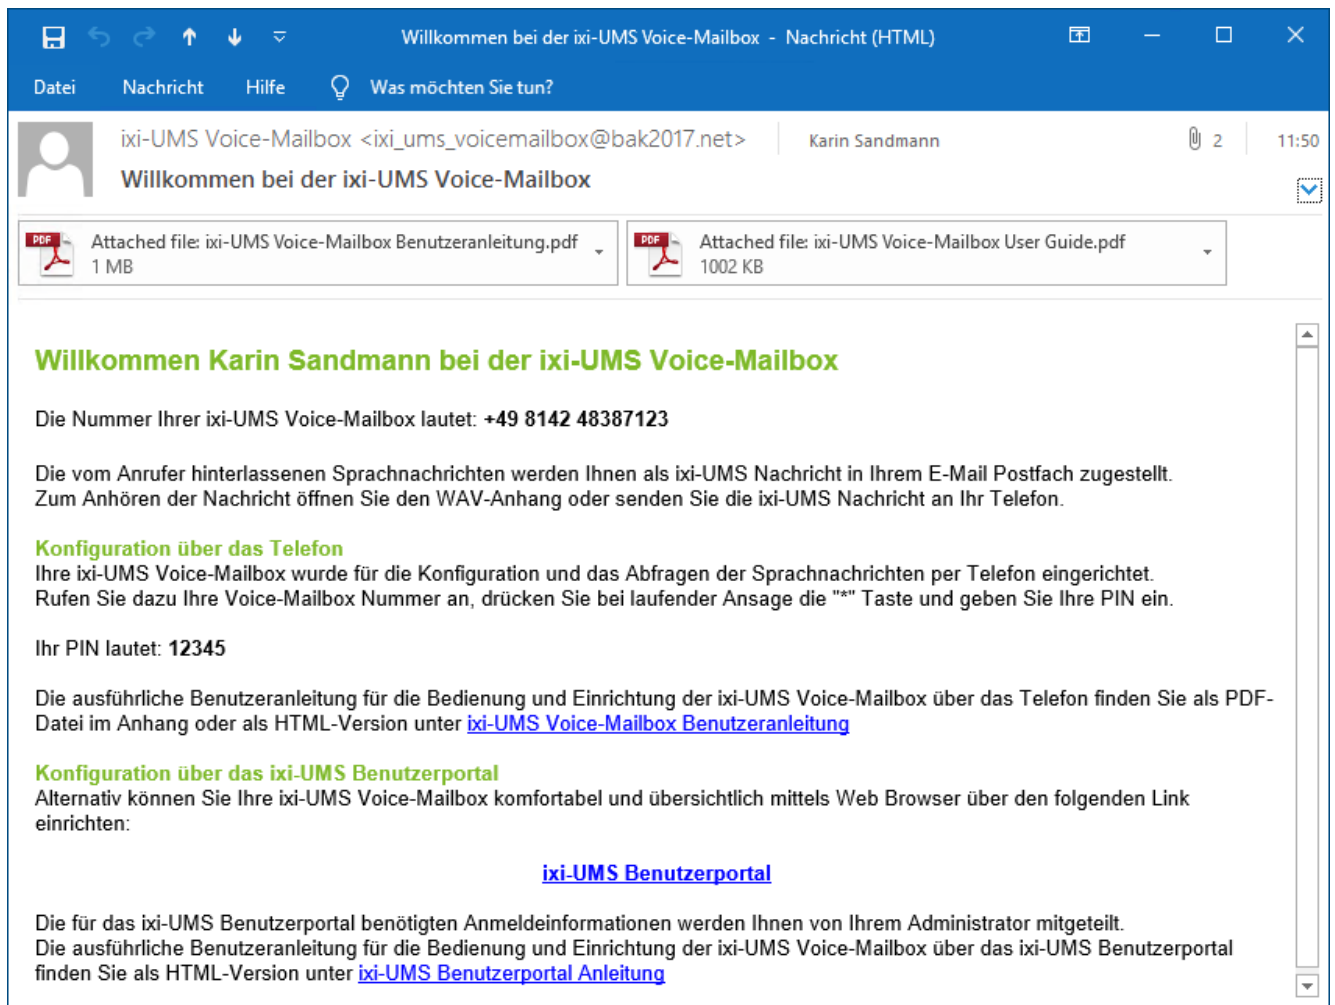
Willkommen bei der ixi-UMS Voice-Mailbox - Nachricht (HTML)

Datei Nachricht Hilfe Was möchten Sie tun?

ixi-UMS Voice-Mailbox <ixi_ums_voicemailbox@bak2017.net> Karin Sandmann 2 11:50
Willkommen bei der ixi-UMS Voice-Mailbox

PDF Attached file: ixi-UMS Voice-Mailbox Benutzeranleitung.pdf
1 MB

PDF Attached file: ixi-UMS Voice-Mailbox User Guide.pdf
1002 KB

Willkommen Karin Sandmann bei der ixi-UMS Voice-Mailbox

Die Nummer Ihrer ixi-UMS Voice-Mailbox lautet: +49 8142 48387123

Die vom Anrufer hinterlassenen Sprachnachrichten werden Ihnen als ixi-UMS Nachricht in Ihrem E-Mail Postfach zugestellt. Zum Anhören der Nachricht öffnen Sie den WAV-Anhang oder senden Sie die ixi-UMS Nachricht an Ihr Telefon.

Konfiguration über das Telefon
Ihre ixi-UMS Voice-Mailbox wurde für die Konfiguration und das Abfragen der Sprachnachrichten per Telefon eingerichtet. Rufen Sie dazu Ihre Voice-Mailbox Nummer an, drücken Sie bei laufender Ansage die "*" Taste und geben Sie Ihre PIN ein.

Ihr PIN lautet: 12345

Die ausführliche Benutzeranleitung für die Bedienung und Einrichtung der ixi-UMS Voice-Mailbox über das Telefon finden Sie als PDF-Datei im Anhang oder als HTML-Version unter ixi-UMS Voice-Mailbox Benutzeranleitung

Konfiguration über das ixi-UMS Benutzerportal
Alternativ können Sie Ihre ixi-UMS Voice-Mailbox komfortabel und übersichtlich mittels Web Browser über den folgenden Link einrichten:

ixi-UMS Benutzerportal

Die für das ixi-UMS Benutzerportal benötigten Anmeldeinformationen werden Ihnen von Ihrem Administrator mitgeteilt.
Die ausführliche Benutzeranleitung für die Bedienung und Einrichtung der ixi-UMS Voice-Mailbox über das ixi-UMS Benutzerportal finden Sie als HTML-Version unter ixi-UMS Benutzerportal Anleitung